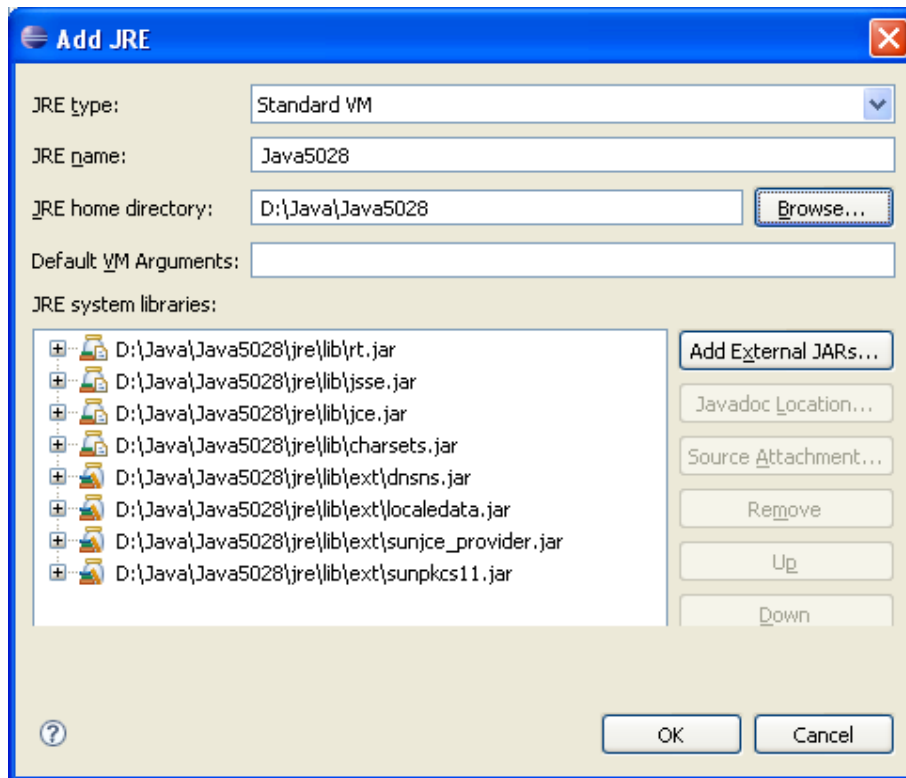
Add JRE

JRE type: Standard VM

JRE name: Java5028

JRE home directory: D:\Java\Java5028 Browse...

Default VM Arguments:

JRE system libraries:

D:\Java\Java5028\jre\lib\rt.jar
D:\Java\Java5028\jre\lib\jsse.jar
D:\Java\Java5028\jre\lib\jce.jar
D:\Java\Java5028\jre\lib\charsets.jar
D:\Java\Java5028\jre\lib\ext\dnsns.jar
D:\Java\Java5028\jre\lib\ext\localedata.jar
D:\Java\Java5028\jre\lib\ext\sunjce_provider.jar
D:\Java\Java5028\jre\lib\ext\sunpkcs11.jar

Add External JARs...
Javadoc Location...
Source Attachment...
Remove
Up
Down

OK
Cancel